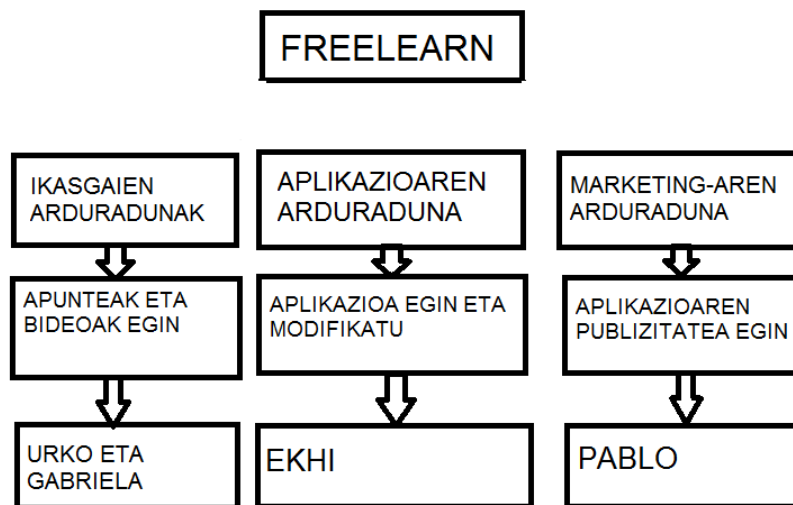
FREELEARN

IKASGAIEN ARDURADUNAK

APUNTEAK ETA BIDEOAK EGIN

URKO ETA GABRIELA

APLIKAZIOAREN ARDURADUNA

APLIKAZIOA EGIN ETA MODIFIKATU

EKHI

MARKETING-AREN ARDURADUNA

APLIKAZIOAREN PUBLIZITATEA EGIN

PABLO